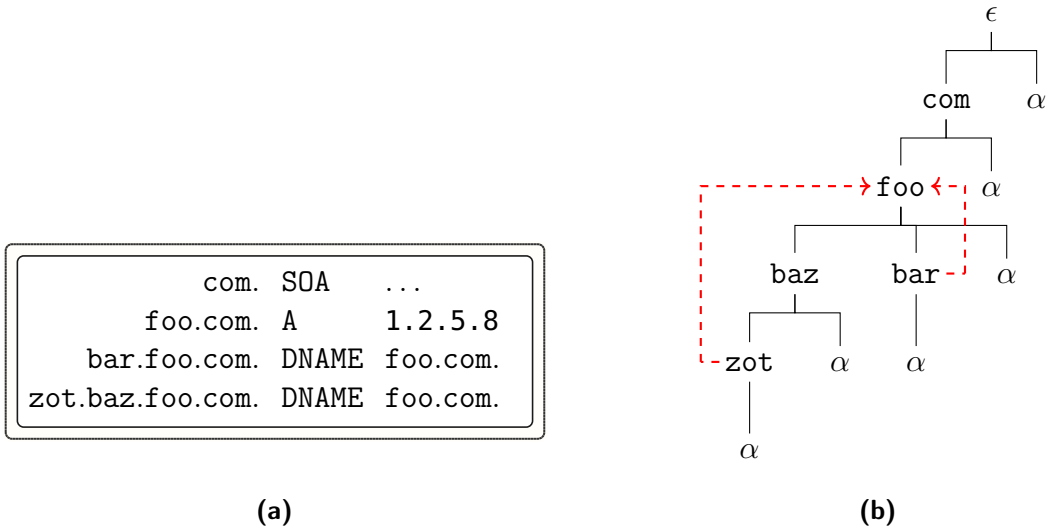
| | | |
|---|---|---|
| com. | SOA | ... |
| foo.com. | A | 1.2.5.8 |
| bar.foo.com. | DNAME | foo.com. |
| zot.baz.foo.com. | DNAME | foo.com. |

(a)

$\epsilon$

com $\alpha$

foo $\alpha$

baz bar $\alpha$

zot $\alpha$ $\alpha$

$\alpha$

(b)